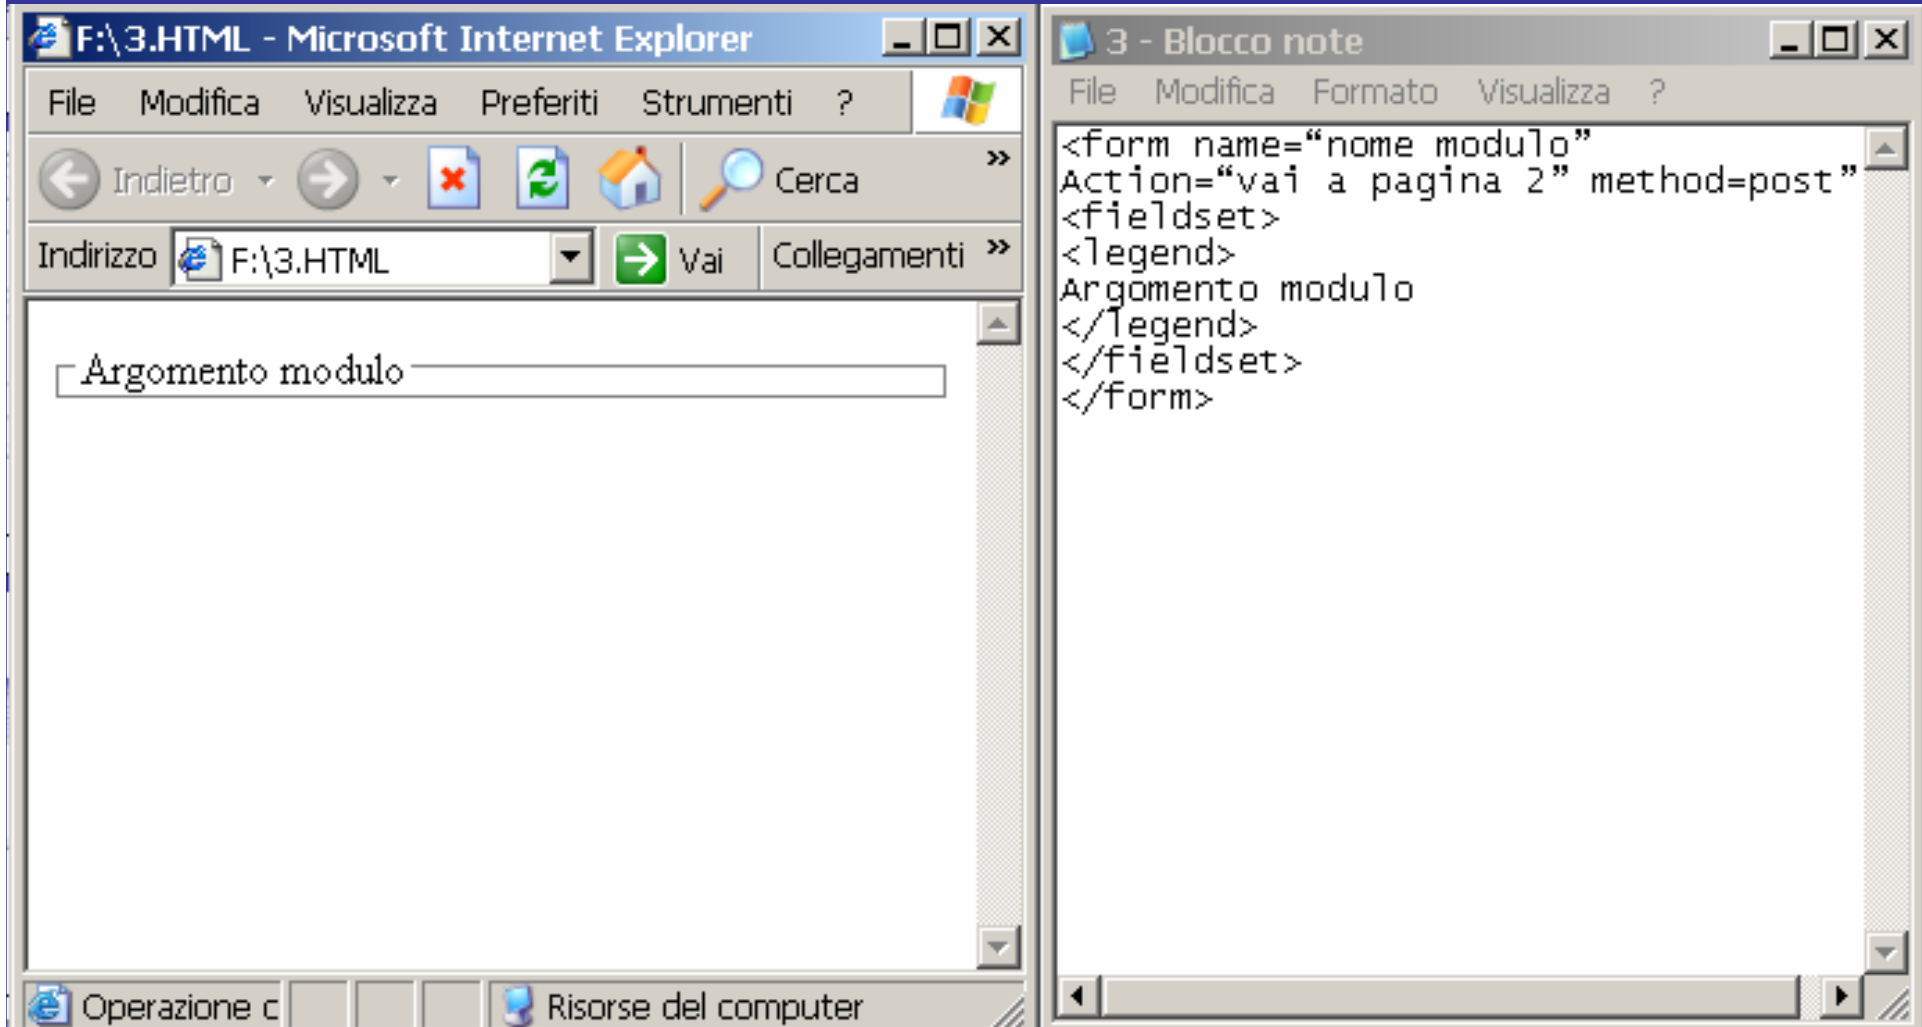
F:\3.HTML - Microsoft Internet Explorer

File Modifica Visualizza Preferiti Strumenti ?

Indietro Cerca »

Indirizzo F:\3.HTML Vai Collegamenti »

Argomento modulo

Operazione c Risorse del computer

3 - Blocco note

File Modifica Formato Visualizza ?

<form name="nome modulo"
Action="vai a pagina 2" method=post"
<fieldset>
<legend>
Argomento modulo
</legend>
</fieldset>
</form>